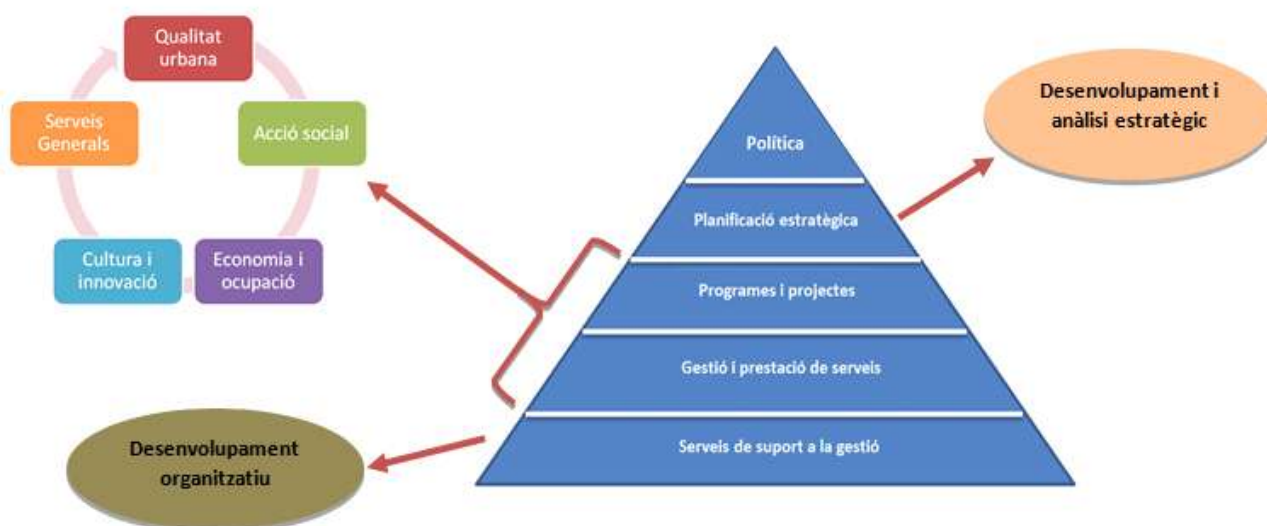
Qualitat urbana

Acció social

Economia i ocupació

Cultura i innovació

Serveis Generals

Política

Planificació estratègica

Programes i projectes

Gestió i prestació de serveis

Serveis de suport a la gestió

Desenvolupament i anàlisi estratègic

Desenvolupament organitzatiu